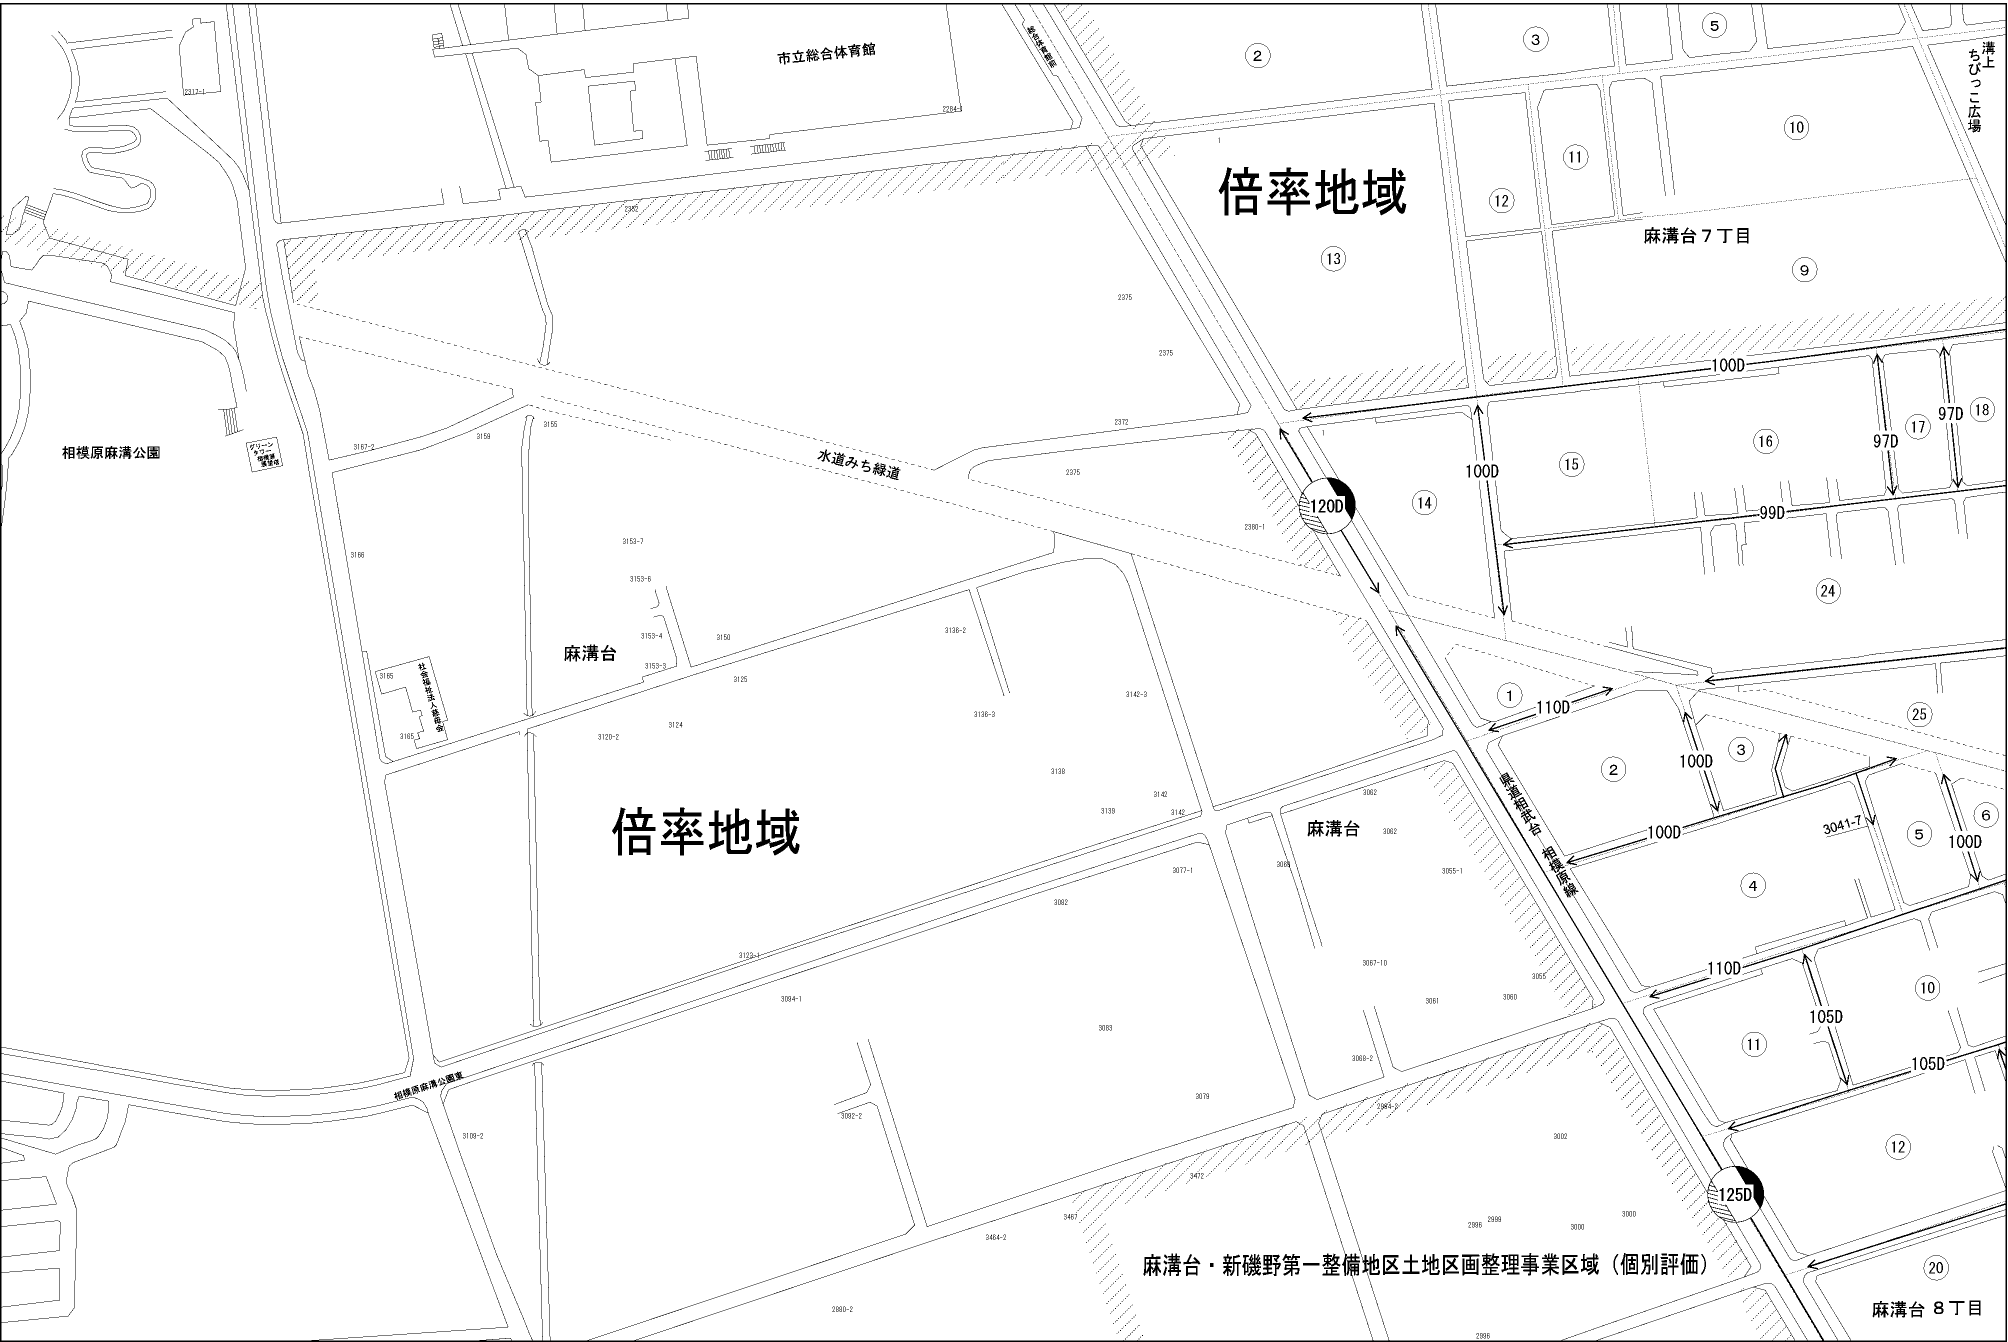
市立総合体育館

2

3

5

溝上ちびっこ広場

10

11

12

倍率地域

13

麻溝台７丁目

9

100D

18

97D

17

97D

16

15

100D

14

120D

99D

24

相模原麻溝公園

水道みち緑道

グリーンタワー

麻溝台

社会福祉法人

1

110D

25

100D

3

2

倍率地域

麻溝台

県道相武台　相模原線

100D

3041-7

5

6

100D

4

110D

10

105D

11

105D

相模原麻溝公園線

12

125D

麻溝台・新磯野第一整備地区土地区画整理事業区域（個別評価）

20

麻溝台 ８丁目

2375

2375

2372

2375

2380-1

3155

3159

3167-2

3166

3153-7

3153-6

3153-4

3153-3

3150

3125

3124

3120-2

3165

3165

3138-2

3138-3

3142-3

3138

3139

3142

3142

3062

3062

3060

3077-1

3055-1

3082

3123-1

3084-1

3083

3067-10

3061

3060

3055

3068-2

3079

3082-2

3109-2

3064-2

3002

3472

3467

3464-2

2996

2999

3000

3000

2880-2

2996

2317-1

2284-3

2382